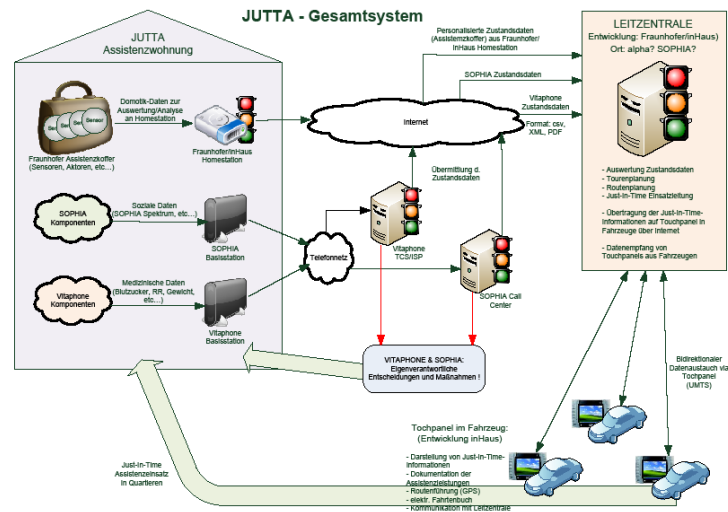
JUTTA - Gesamtsystem

JUTTA
Assistenzwohnung

Sensor
Sensor
Sensor

Fraunhofer Assistenzkoffer
(Sensoren, Aktoren, etc...)

Domotik-Daten zur Auswertung/Analyse an Homestation

Fraunhofer/InHaus
Homestation

SOPHIA
Komponenten

Soziale Daten
(SOPHIA Spektrum, etc...)

SOPHIA
Basisstation

Vitaphone
Komponenten

Medizinische Daten
(Blutzucker, RR, Gewicht, etc...)

Vitaphone
Basisstation

Personalisierte Zustandsdaten
(Assistenzkoffer) aus Fraunhofer/
InHaus Homestation

SOPHIA Zustandsdaten

Vitaphone
Zustandsdaten

Internet

Format: csv,
XML, PDF

Übermittlung d.
Zustandsdaten

Telefonnetz

Vitaphone
TCS/ISP

SOPHIA Call
Center

VITAPHONE & SOPHIA:
Eigenverantwortliche
Entscheidungen und Maßnahmen !

LEITZENTRALE
Entwicklung: Fraunhofer/InHaus)
Ort: alpha? SOPHIA?

- Auswertung Zustandsdaten
- Tourenplanung
- Routenplanung
- Just-In-Time Einsatzleitung

- Übertragung der Just-In-Time-informationen auf Touchpanel in Fahrzeuge über Internet

- Datenempfang von Touchpanels aus Fahrzeugen

Bidirektionaler
Datenaustauch via
Tochpanel
(UMTS)

Tochpanel im Fahrzeug:
(Entwicklung inHaus)

- Darstellung von Just-In-Time-Informationen
- Dokumentation der Assistenzleistungen
- Routenführung (GPS)
- elektr. Fahrtenbuch
- Kommunikation mit Leitzentrale

Just-In-Time
Assistenzeinsatz
in Quartieren